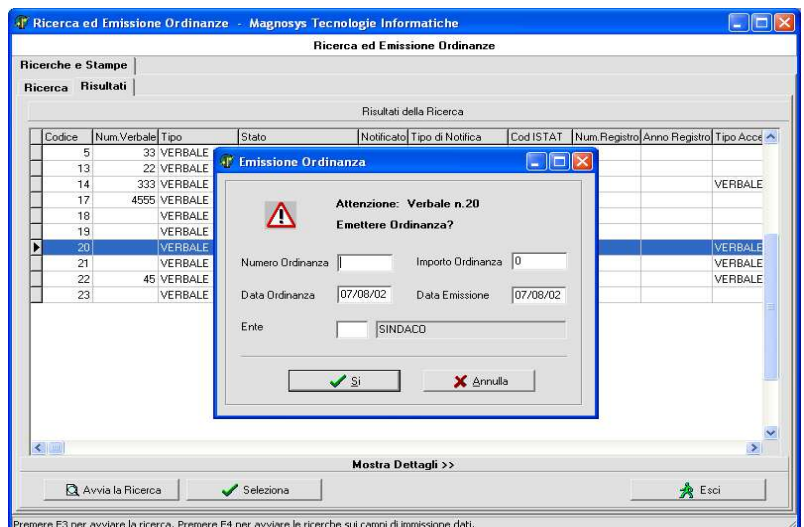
Ricerca ed Emissione Ordinanze - Magnosys Tecnologie Informatiche

Ricerca ed Emissione Ordinanze

Ricerche e Stampe

Ricerca Risultati

Risultati della Ricerca

| Codice | Num.Verbale | Tipo | Stato | Notificato | Tipo di Notifica | Cod ISTAT | Num.Registro | Anno Registro | Tipo Acce |
|---|---|---|---|---|---|---|---|---|---|
| 5 | 33 | VERBALE | | | | | | | |
| 13 | 22 | VERBALE | | | | | | | |
| 14 | 333 | VERBALE | | | | | | | VERBALE |
| 17 | 4555 | VERBALE | | | | | | | |
| 18 | | VERBALE | | | | | | | |
| 19 | | VERBALE | | | | | | | |
| 20 | | VERBALE | | | | | | | VERBALE |
| 21 | | VERBALE | | | | | | | VERBALE |
| 22 | 45 | VERBALE | | | | | | | VERBALE |
| 23 | | VERBALE | | | | | | | |

Emissione Ordinanza

Attenzione: Verbale n.20

Emettere Ordinanza?

Numero Ordinanza

Importo Ordinanza 0

Data Ordinanza 07/08/02

Data Emissione 07/08/02

Ente SINDACO

Si

Annulla

Mostra Dettagli >>

Avvia la Ricerca

Seleziona

Esci

Premere F3 per avviare la ricerca. Premere F4 per avviare le ricerche sui campi di immissione dati.